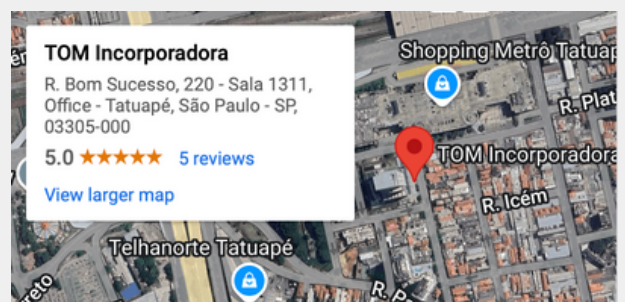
TOM Incorporadora

R. Bom Sucesso, 220 - Sala 1311, Office - Tatuapé, São Paulo - SP, 03305-000

5.0 ★★★★★ 5 reviews

View larger map

Shopping Metrô Tatuap

R. Plat

TOM Incorporadora

R. Icém

Telhanorte Tatuapé

reto

R. Pa